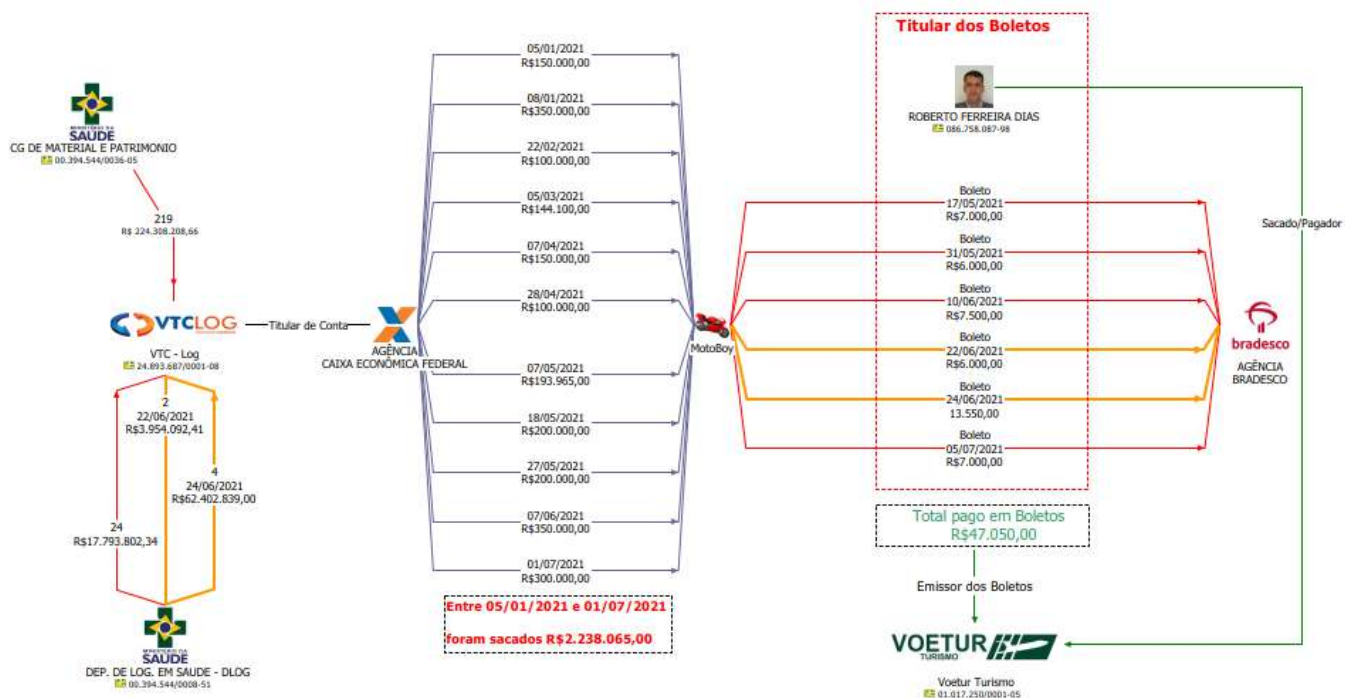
MINISTÉRIO DA SAÚDE
CG DE MATERIAL E PATRIMONIO
00.394.544/0036-05

219
R$ 224.308.208,66

VTCLOG
Titular de Conta
VTC - Log
24.893.687/0001-08

2
22/06/2021
R$3.954.092,41

4
24/06/2021
R$62.402.839,00

24
R$17.793.802,34

MINISTÉRIO DA SAÚDE
DEP. DE LOG. EM SAUDE - DLOG
00.394.544/0008-51

AGÊNCIA
CAIXA ECONÔMICA FEDERAL

05/01/2021
R$150.000,00

08/01/2021
R$350.000,00

22/02/2021
R$100.000,00

05/03/2021
R$144.100,00

07/04/2021
R$150.000,00

28/04/2021
R$100.000,00

07/05/2021
R$193.965,00

18/05/2021
R$200.000,00

27/05/2021
R$200.000,00

07/06/2021
R$350.000,00

01/07/2021
R$300.000,00

Entre 05/01/2021 e 01/07/2021
foram sacados R$2.238.065,00

MotoBoy

Titular dos Boletos

ROBERTO FERREIRA DIAS
086.758.087-98

Boleto
17/05/2021
R$7.000,00

Boleto
31/05/2021
R$6.000,00

Boleto
10/06/2021
R$7.500,00

Boleto
22/06/2021
R$6.000,00

Boleto
24/06/2021
13.550,00

Boleto
05/07/2021
R$7.000,00

Sacado/Pagador

bradesco
AGÊNCIA
BRADESCO

Total pago em Boletos
R$47.050,00

Emissor dos Boletos

VOETUR
TURISMO
Voetur Turismo
01.017.250/0001-05